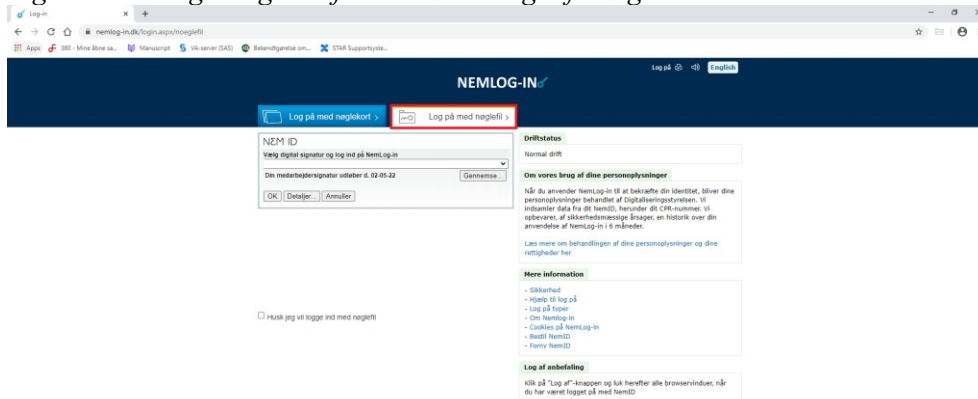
Log-in × +

nemlog-in.dk/login.aspx/noeglefil

Apps 360 - Mine åbne sa... Manuscript VA-server (SAS) Bekendtgørelse om... STAR Supportsyste...

Log på English

NEMLOG-IN

Log på med nøglekort ›

Log på med nøglefil ›

NEM ID

Vælg digital signatur og log ind på NemLog-in

Din medarbejdersignatur udløber d. 02-05-22

Gennemse...

OK Detaljer... Annuller

Husk jeg vil logge ind med nøglefil

Driftstatus

Normal drift

Om vores brug af dine personoplysninger

Når du anvender NemLog-in til at bekræfte din identitet, bliver dine personoplysninger behandlet af Digitaliseringsstyrelsen. Vi indsamler data fra dit NemID, herunder dit CPR-nummer. Vi opbevarer, af sikkerhedsmæssige årsager, en historik over din anvendelse af NemLog-in i 6 måneder.

Læs mere om behandlingen af dine personoplysninger og dine rettigheder her

Mere information

- Sikkerhed
- Hjælp til log på
- Log på typer
- Om Nemlog-in
- Cookies på NemLog-in
- Bestil NemID
- Forny NemID

Log af anbefaling

Klik på "Log af"-knappen og luk herefter alle browservinduer, når du har været logget på med NemID